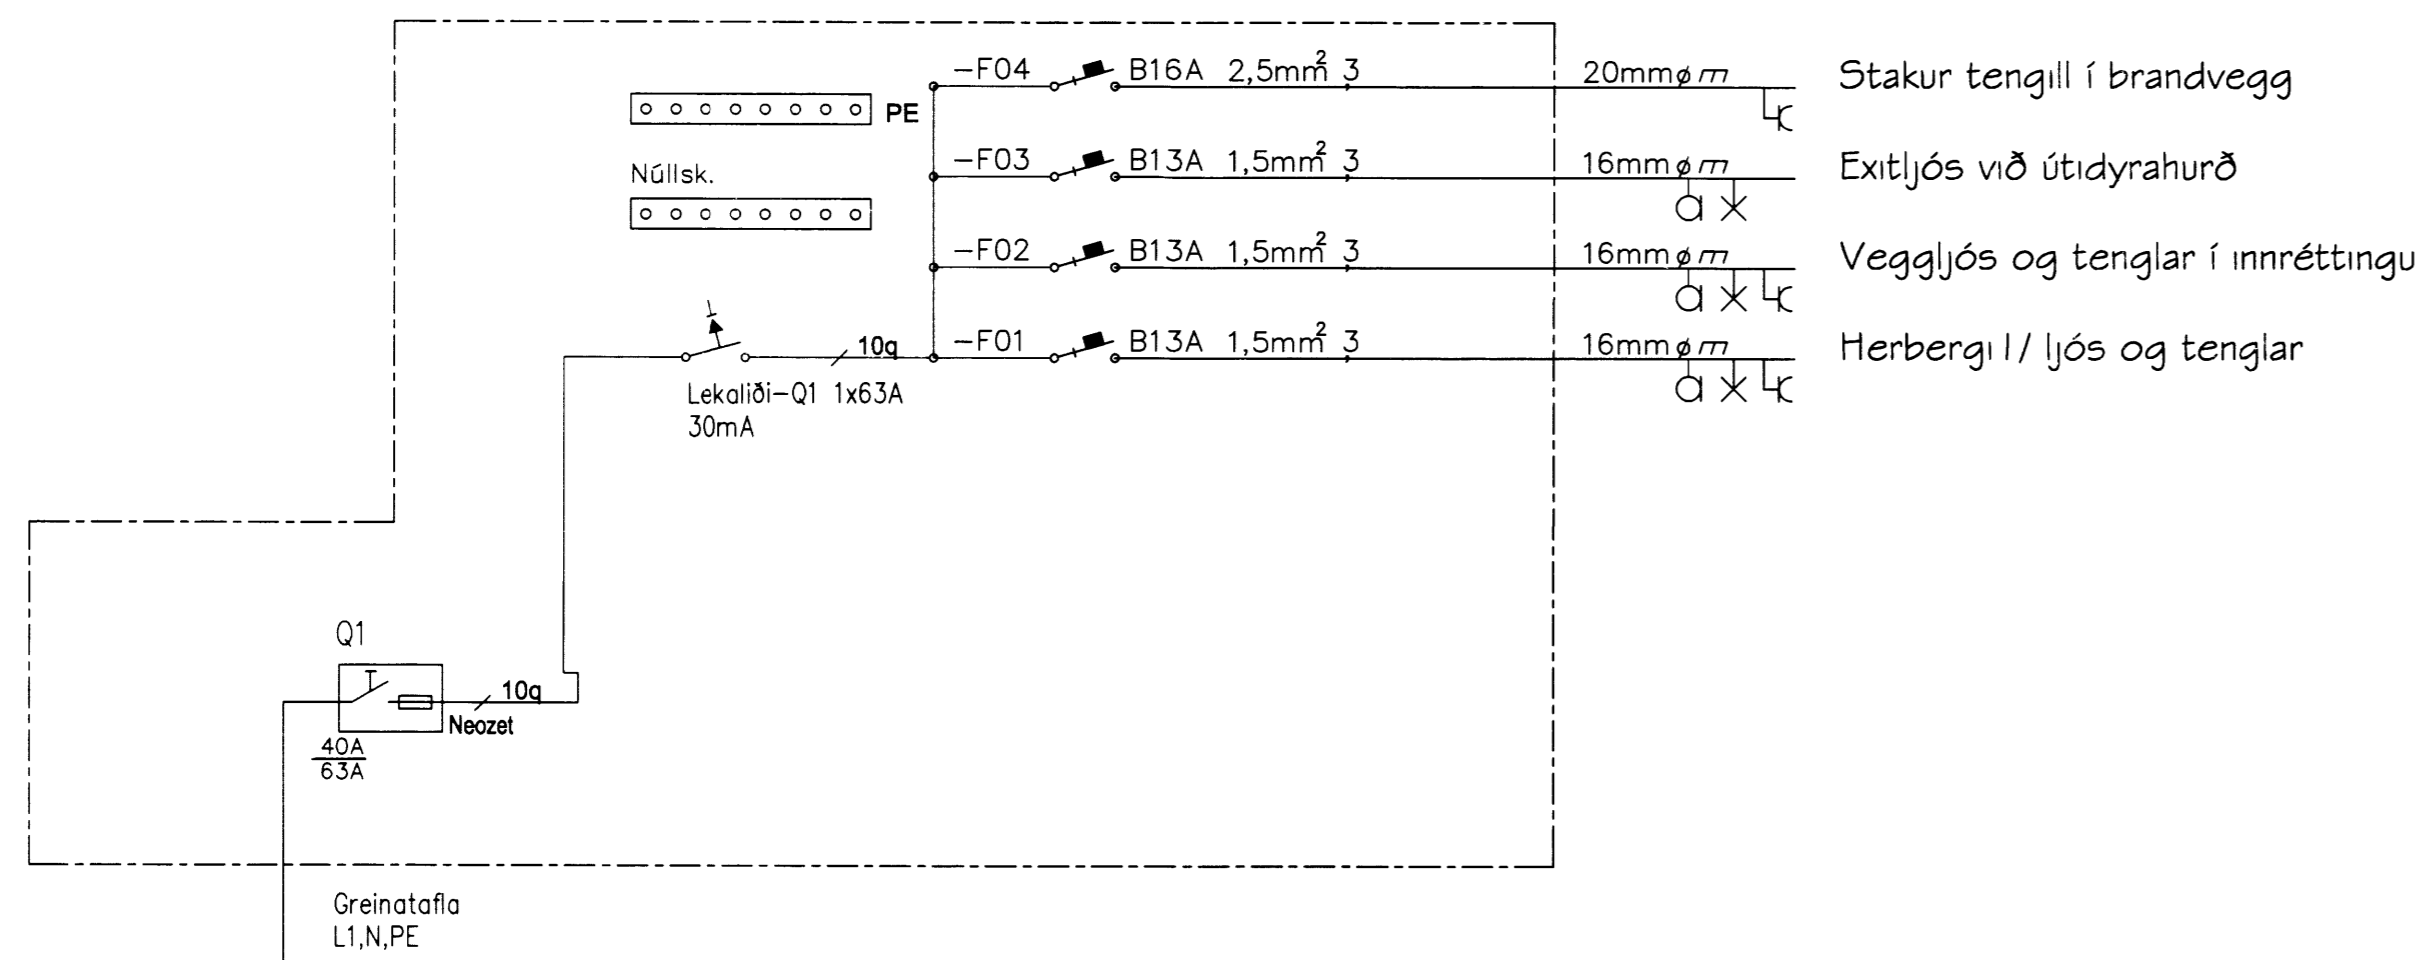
PE

Núllsk.

−F04 B16A 2,5mm$^2$ 3 20mmø

Stakur tengill í brandvegg

−F03 B13A 1,5mm$^2$ 3 16mmø

Exitljós við útidyrahurð

−F02 B13A 1,5mm$^2$ 3 16mmø

Veggljós og tenglar í innréttingu

−F01 B13A 1,5mm$^2$ 3 16mmø

Herbergi I/ ljós og tenglar

10q

Lekaliði−Q1 1x63A 30mA

Q1

10q

Neozet

$\frac{40A}{63A}$

Greinatafla L1,N,PE